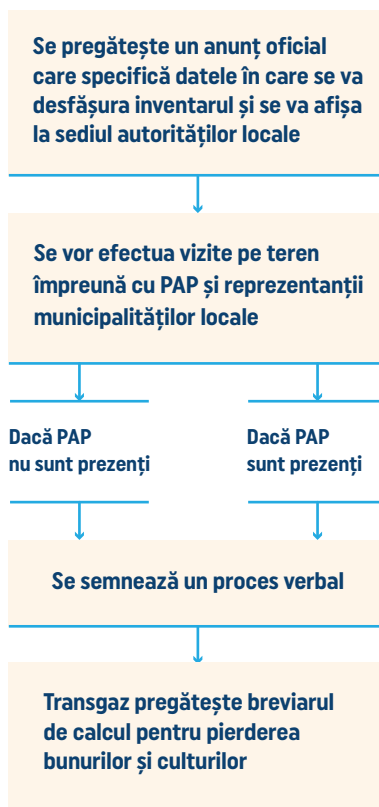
Se pregătește un anunț oficial care specifică datele în care se va desfășura inventarul și se va afișa la sediul autorităților locale

Se vor efectua vizite pe teren împreună cu PAP și reprezentanții municipalităților locale

Dacă PAP nu sunt prezenți

Dacă PAP sunt prezenți

Se semnează un proces verbal

Transgaz pregătește breviarul de calcul pentru pierderea bunurilor și culturilor